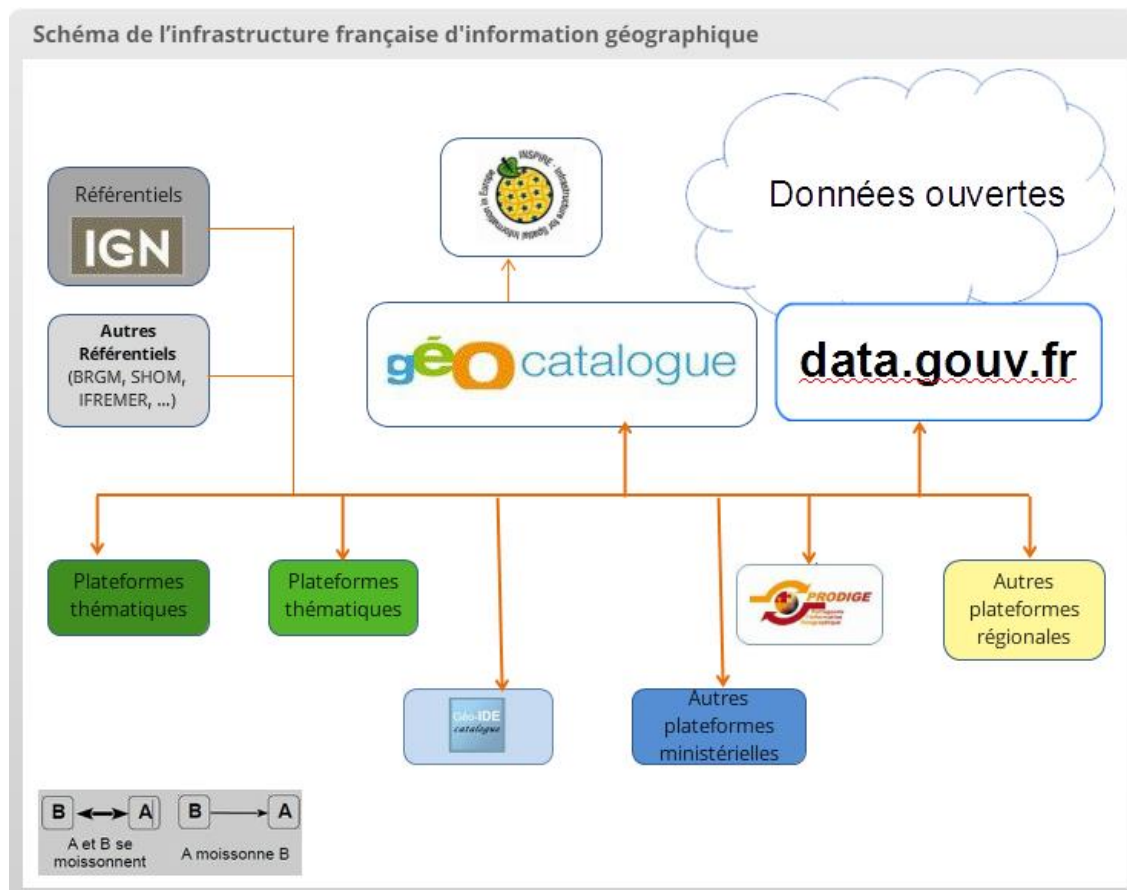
Schéma de l'infrastructure française d'information géographique

Référentiels

IGN

Autres Référentiels (BRGM, SHOM, IFREMER, ...)

INSPIRE - Infrastructure for Spatial Information in Europe

Données ouvertes

géo catalogue

data.gouv.fr

Plateformes thématiques

Plateformes thématiques

PRODIGE

Autres plateformes régionales

Géo-IDE catalogue

Autres plateformes ministérielles

B A

A et B se moissonnent

B A

A moissonne B